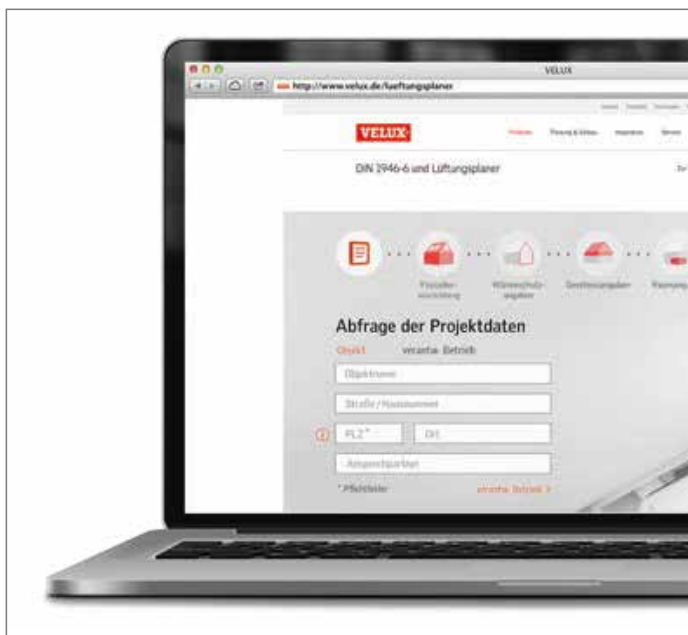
VELUX
http://www.velux.de/lueftungsplaner

VELUX

DIN 1946-6 und Lüftungsplaner

Projektausrichtung
Wärmeschutzangaben
Gebäudeangaben

Abfrage der Projektdaten

Objekt
verantw. Betrieb

Objektname
Straße/Hausnummer
PLZ*
Ort
Ansprechpartner

* Pflichtfelder
verantw. Betrieb >